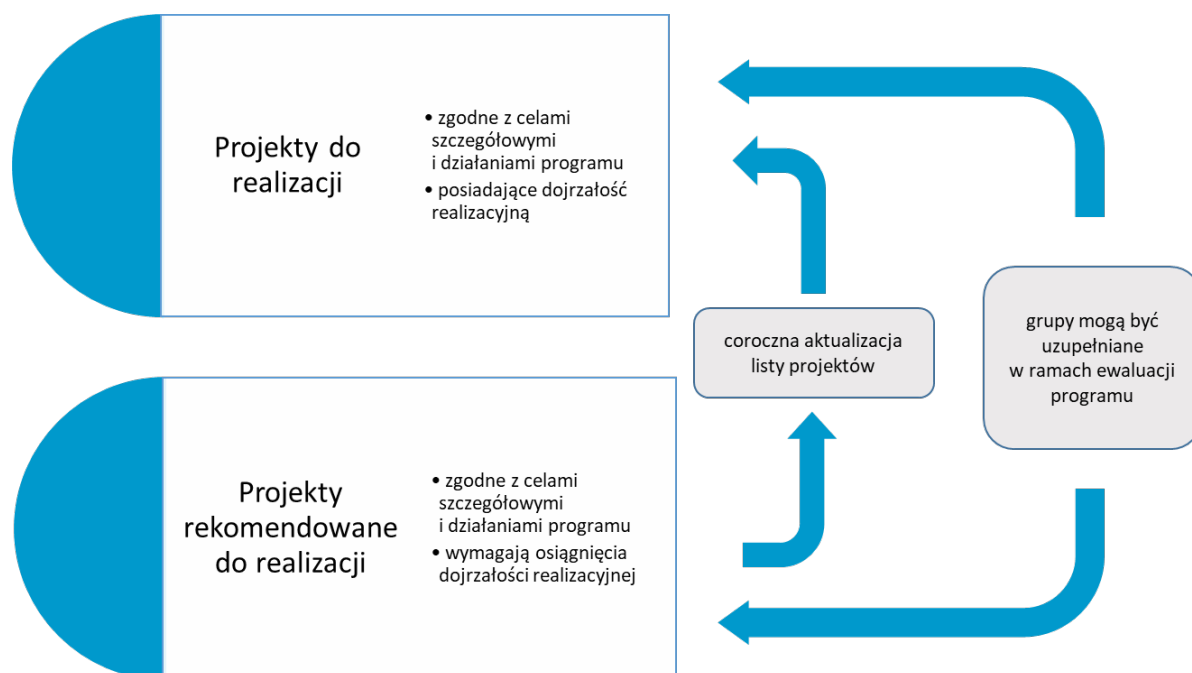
Projekty do realizacji

• zgodne z celami szczegółowymi i działaniami programu
• posiadające dojrzałość realizacyjną

coroczna aktualizacja listy projektów

grupy mogą być uzupełniane w ramach ewaluacji programu

Projekty rekomendowane do realizacji

• zgodne z celami szczegółowymi i działaniami programu
• wymagają osiągnięcia dojrzałości realizacyjnej